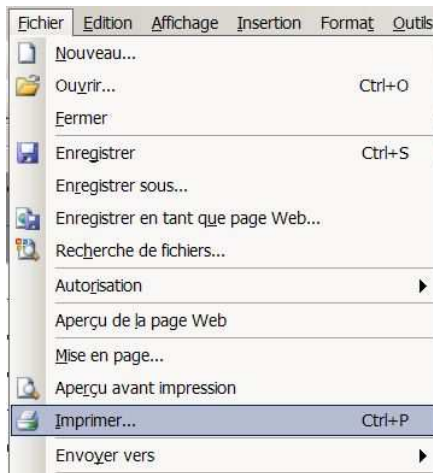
Fichier Edition Affichage Insertion Format Outils

Nouveau...

Ouvrir... Ctrl+O

Fermer

Enregistrer Ctrl+S

Enregistrer sous...

Enregistrer en tant que page Web...

Recherche de fichiers...

Autorisation

Aperçu de la page Web

Mise en page...

Aperçu avant impression

Imprimer... Ctrl+P

Envoyer vers